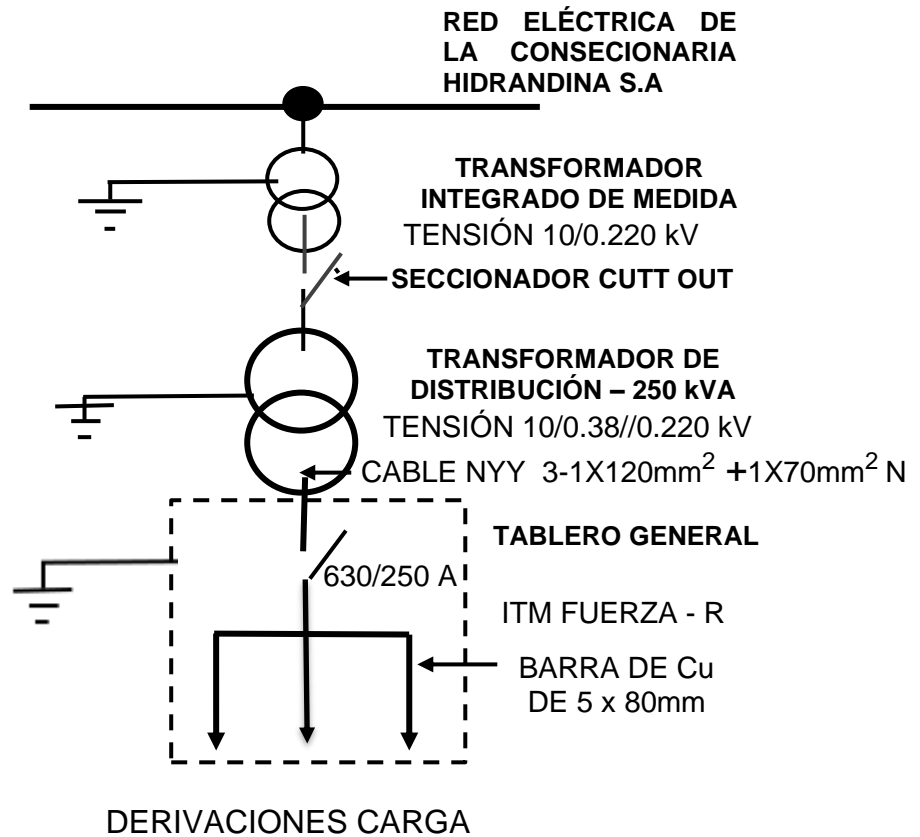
RED ELÉCTRICA DE LA CONSECIONARIA HIDRANDINA S.A

TRANSFORMADOR INTEGRADO DE MEDIDA
TENSIÓN 10/0.220 kV

SECCIONADOR CUTT OUT

TRANSFORMADOR DE DISTRIBUCIÓN – 250 kVA
TENSIÓN 10/0.38//0.220 kV

CABLE NYY 3-1X120mm$^2$ +1X70mm$^2$ N

TABLERO GENERAL

630/250 A

ITM FUERZA - R

BARRA DE Cu DE 5 x 80mm

DERIVACIONES CARGA